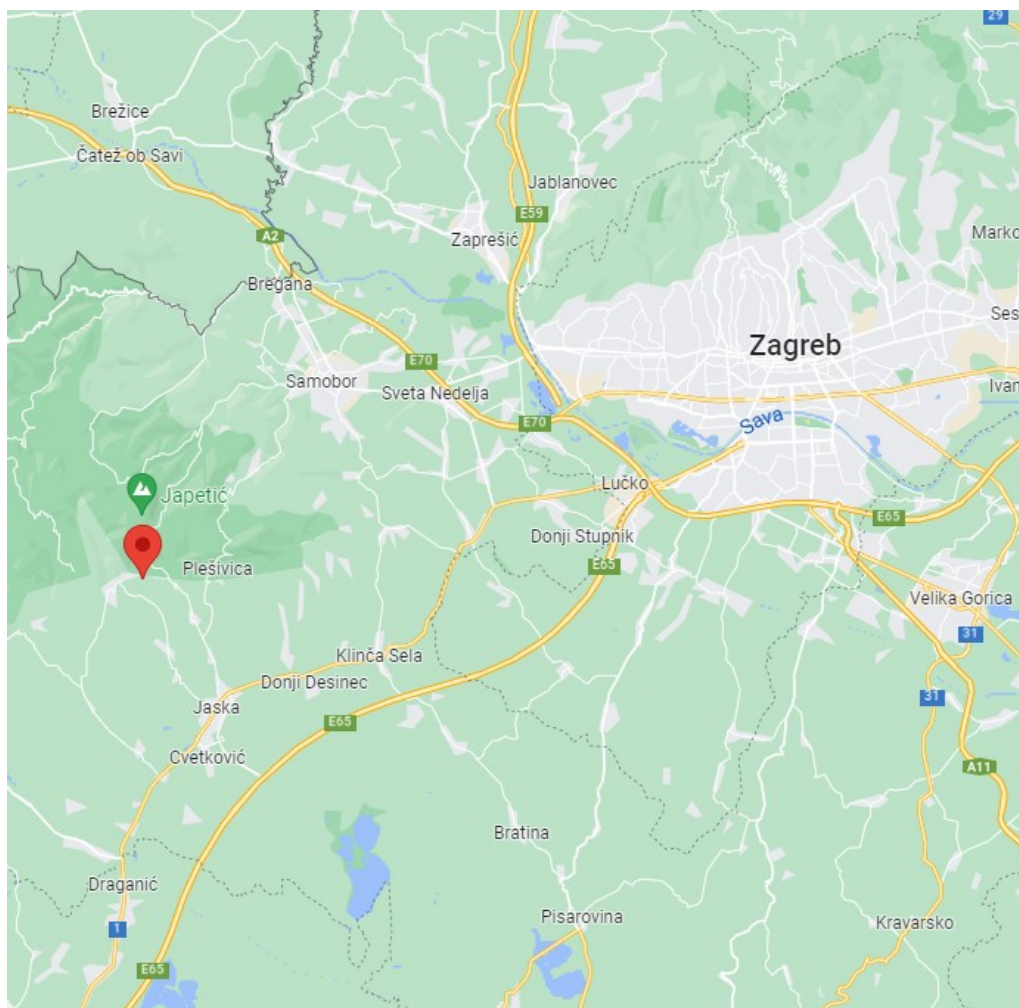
29

Brežice

Čatež ob Savi

Jablanovec

E59

Zaprešić

Marko

A2

Bregana

Ses

Zagreb

E70

Samobor

Sveta Nedelja

Ivan

E70

Sava

Japetić

Lučko

E65

Donji Stupnik

Plešivica

E65

Velika Gorica

31

Klinča Sela

Donji Desinec

31

Jaska

E65

Cvetković

A11

Bratina

Draganić

Pisarovina

Kravarsko

1

E65